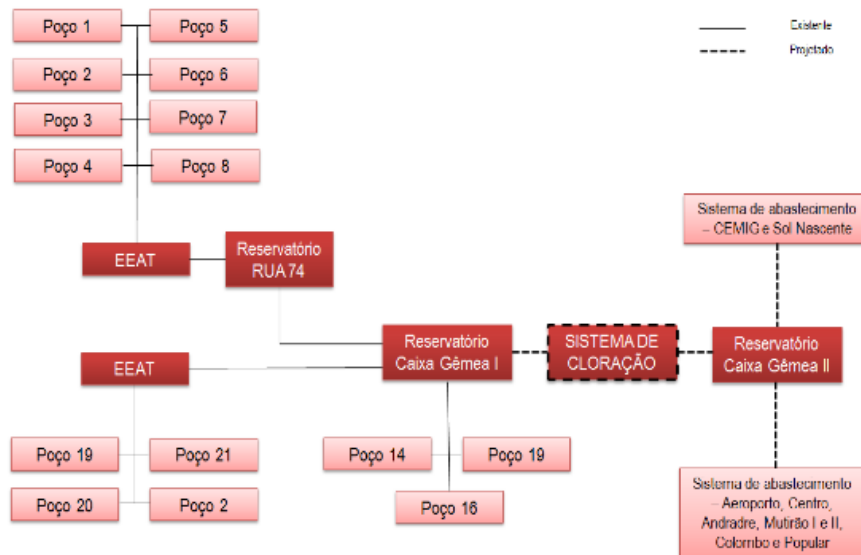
Existente
Projetado

Poço 1
Poço 5
Poço 2
Poço 6
Poço 3
Poço 7
Poço 4
Poço 8

EEAT
Reservatório RUA 74

Sistema de abastecimento – CEMIG e Sol Nascente

Reservatório Caixa Gêmea I
SISTEMA DE CLORAÇÃO
Reservatório Caixa Gêmea II

EEAT

Poço 19
Poço 21
Poço 20
Poço 2

Poço 14
Poço 19
Poço 16

Sistema de abastecimento – Aeroporto, Centro, Andradre, Mutirão I e II, Colombo e Popular